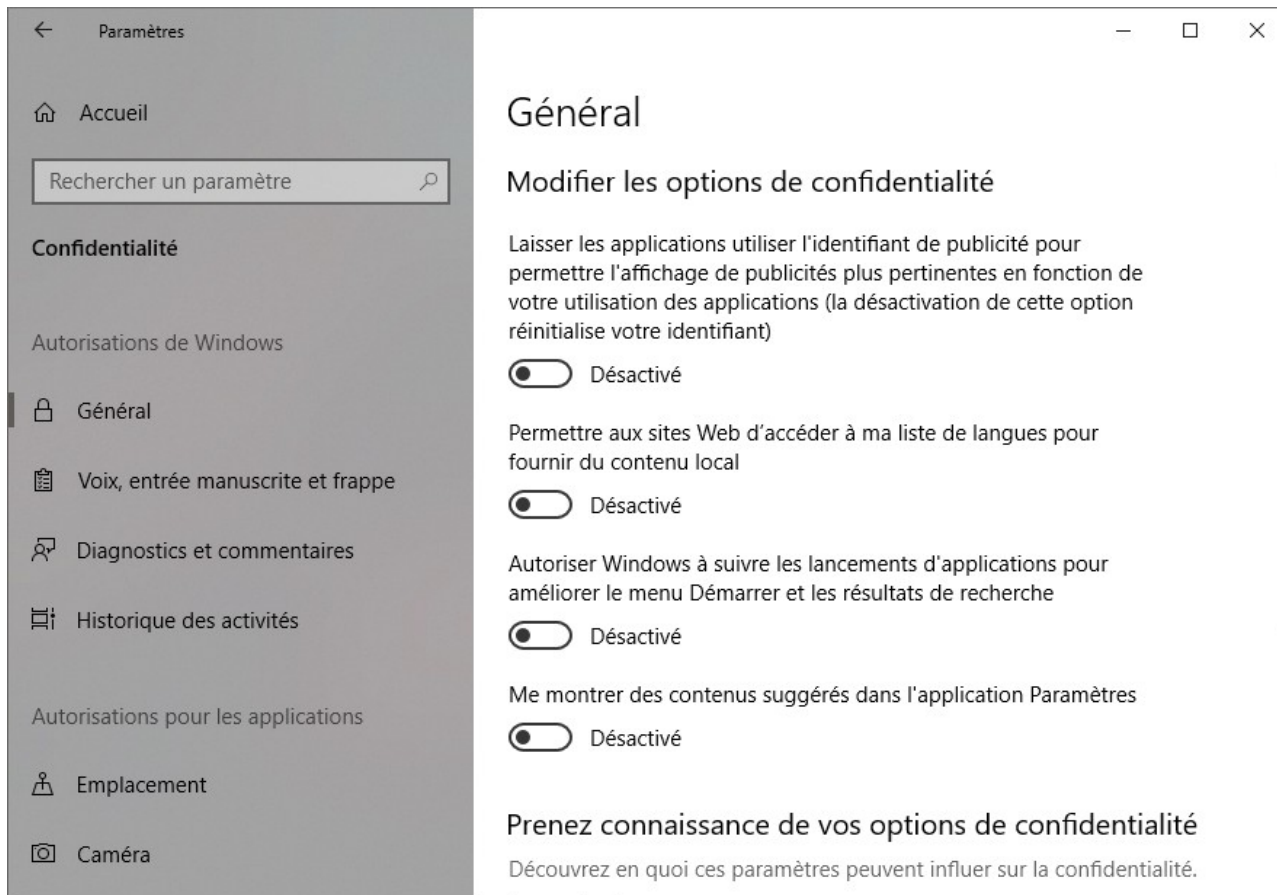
Paramètres

Accueil

Rechercher un paramètre

Confidentialité

Autorisations de Windows

Général

Voix, entrée manuscrite et frappe

Diagnostics et commentaires

Historique des activités

Autorisations pour les applications

Emplacement

Caméra

Général

Modifier les options de confidentialité

Laisser les applications utiliser l'identifiant de publicité pour permettre l'affichage de publicités plus pertinentes en fonction de votre utilisation des applications (la désactivation de cette option réinitialise votre identifiant)

Désactivé

Permettre aux sites Web d'accéder à ma liste de langues pour fournir du contenu local

Désactivé

Autoriser Windows à suivre les lancements d'applications pour améliorer le menu Démarrer et les résultats de recherche

Désactivé

Me montrer des contenus suggérés dans l'application Paramètres

Désactivé

Prenez connaissance de vos options de confidentialité

Découvrez en quoi ces paramètres peuvent influer sur la confidentialité.